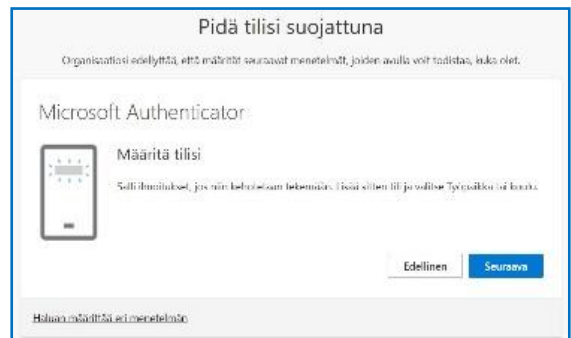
Pidä tilisi suojattuna

Organisaatiosi edellyttää, että määrität seuraavat menetelmät, joiden avulla voit todistaa, kuka olet.

Microsoft Authenticator

Määritä tilisi

Salli ilmoitukset, jos niin kehotetaan tekemään. Lisää sitten tili ja valitse Työpaikka tai koulu.

Edellinen

Seuraava

Haluan määrittää eri menetelmän